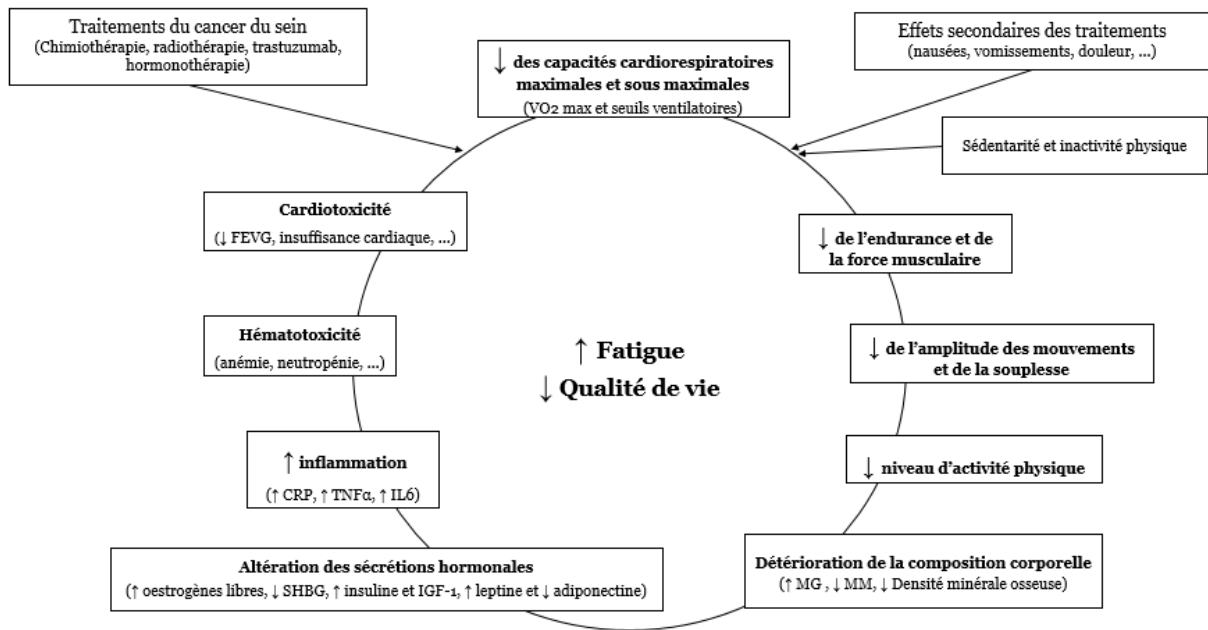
Traitements du cancer du sein
(Chimiothérapie, radiothérapie, trastuzumab, hormonothérapie)

↓ des capacités cardiorespiratoires maximales et sous maximales
(VO2 max et seuils ventilatoires)

Effets secondaires des traitements
(nausées, vomissements, douleur, ...)

Sédentarité et inactivité physique

Cardiotoxicité
(↓ FEVG, insuffisance cardiaque, ...)

↓ de l'endurance et de la force musculaire

Hématotoxicité
(anémie, neutropénie, ...)

↑ Fatigue
↓ Qualité de vie

↓ de l'amplitude des mouvements et de la souplesse

↑ inflammation
(↑ CRP, ↑ TNFα, ↑ IL6)

↓ niveau d'activité physique

Altération des sécrétions hormonales
(↑ oestrogènes libres, ↓ SHBG, ↑ insuline et IGF-1, ↑ leptine et ↓ adiponectine)

Détérioration de la composition corporelle
(↑ MG , ↓ MM, ↓ Densité minérale osseuse)